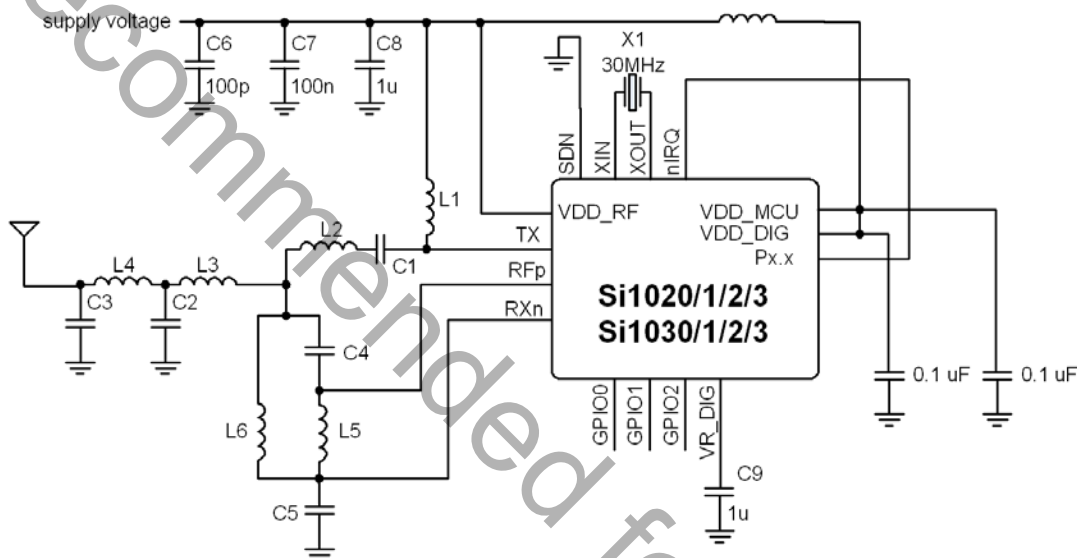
supply voltage
C6
100p
C7
100n
C8
1u
X1
30MHz
SDN
XIN
XOUT
nIRQ
L1
VDD_RF
VDD_MCU
VDD_DIG
Px.x
TX
RFp
RXn
L2
C1
L4
L3
C3
C2
C4
L6
L5
C5
Si1020/1/2/3
Si1030/1/2/3
GPIO0
GPIO1
GPIO2
VR_DIG
C9
1u
0.1 uF
0.1 uF
ecommended fo